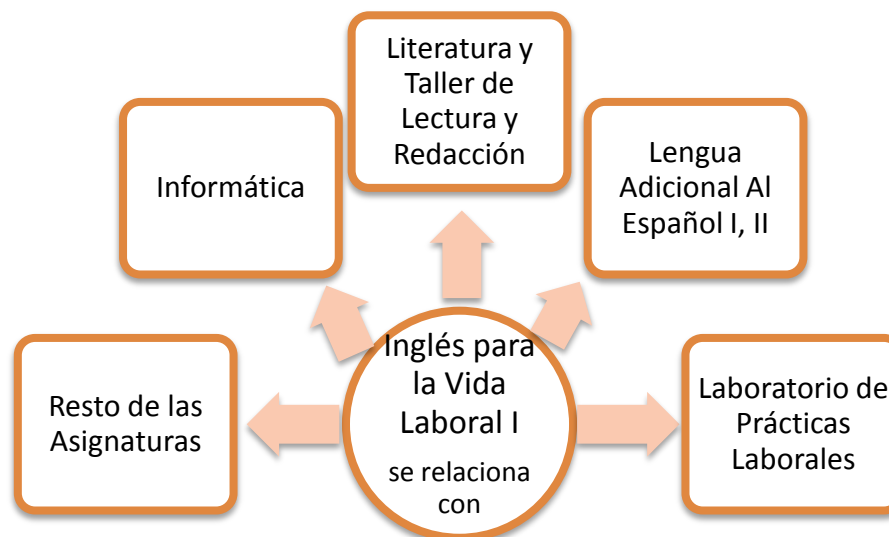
Inglés para la Vida Laboral I

se relaciona con

Resto de las Asignaturas

Informática

Literatura y Taller de Lectura y Redacción

Lengua Adicional Al Español I, II

Laboratorio de Prácticas Laborales